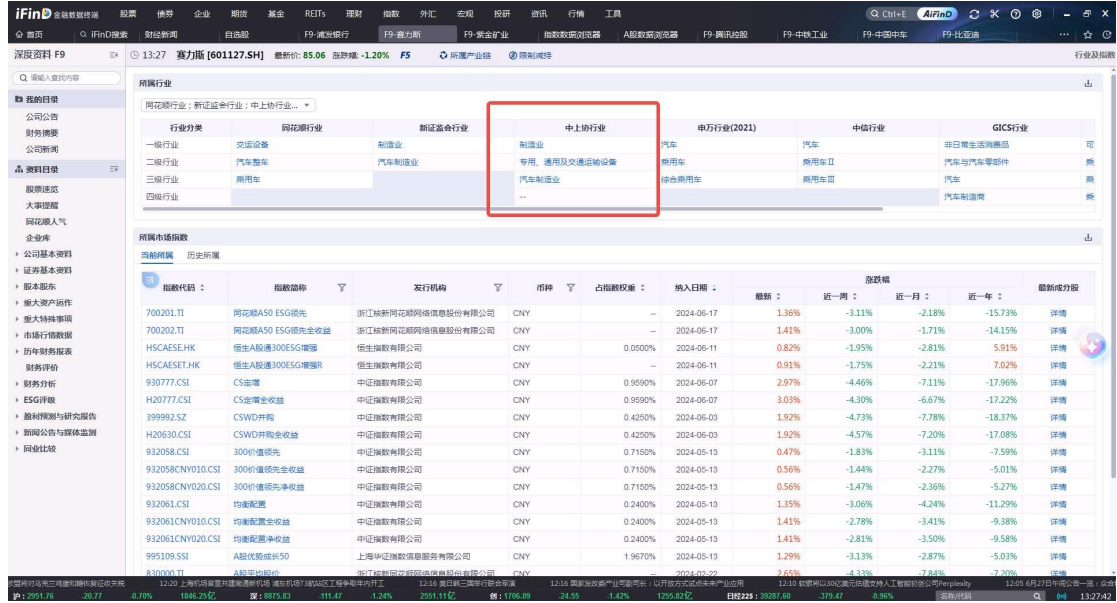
iFinD 金融数据终端 股票 债券 企业 期货 基金 REITs 理财 指数 外汇 宏观 投研 资讯 行情 工具

Q Ctrl+E AiFinD

命首页 Q iFinD搜索 财经新闻 自选股 F9-浦发银行 F9-赛力斯 F9-紫金矿业 指数数据浏览器 A股数据浏览器 F9-腾讯控股 F9-中铁工业 F9-中国中车 F9-比亚迪

深度资料 F9 13:27 赛力斯 [601127.SH] 最新价: 85.06 涨跌幅: -1.20% F5 所属产业链 限制减持 行业及指数

Q 请输入搜索内容

我的目录
公司公告
财务摘要
公司新闻

资料目录
股票速览
大事提醒
同花顺人气
企业库
公司基本资料
证券基本资料
股本股东
重大资产运作
重大特殊事项
市场行情数据
历年财务报表
财务评价
财务分析
ESG评级
盈利预测与研究报告
新闻公告与媒体监测
同业比较

所属行业

同花顺行业；新证监会行业；中上协行业...

| 行业分类 | 同花顺行业 | 新证监会行业 | 中上协行业 | 申万行业(2021) | 中信行业 | GICS行业 |
|---|---|---|---|---|---|---|
| 一级行业 | 交运设备 | 制造业 | 制造业 | 汽车 | 汽车 | 非日常生活消费品 |
| 二级行业 | 汽车整车 | 汽车制造业 | 专用、通用及交通运输设备 | 乘用车 | 乘用车Ⅱ | 汽车与汽车零部件 |
| 三级行业 | 乘用车 |  | 汽车制造业 | 综合乘用车 | 乘用车Ⅲ | 汽车 |
| 四级行业 |  |  | -- |  |  | 汽车制造商 |

所属市场指数

当前所属 历史所属

| 指数代码 | 指数简称 | 发行机构 | 币种 | 占指数权重 | 纳入日期 | 最新 | 近一周 | 近一月 | 近一年 | 最新成分股 |
|---|---|---|---|---|---|---|---|---|---|---|
| 700201.TI | 同花顺A50 ESG领先 | 浙江核新同花顺网络信息股份有限公司 | CNY | -- | 2024-06-17 | 1.36% | -3.11% | -2.18% | -15.73% | 详情 |
| 700202.TI | 同花顺A50 ESG领先全收益 | 浙江核新同花顺网络信息股份有限公司 | CNY | -- | 2024-06-17 | 1.41% | -3.00% | -1.71% | -14.15% | 详情 |
| HSCAESE.HK | 恒生A股通300ESG增强 | 恒生指数有限公司 | CNY | 0.0500% | 2024-06-11 | 0.82% | -1.95% | -2.81% | 5.91% | 详情 |
| HSCAESET.HK | 恒生A股通300ESG增强R | 恒生指数有限公司 | CNY | -- | 2024-06-11 | 0.91% | -1.75% | -2.21% | 7.02% | 详情 |
| 930777.CSI | CS宏增 | 中证指数有限公司 | CNY | 0.9590% | 2024-06-07 | 2.97% | -4.46% | -7.11% | -17.96% | 详情 |
| H20777.CSI | CS宏增全收益 | 中证指数有限公司 | CNY | 0.9590% | 2024-06-07 | 3.03% | -4.30% | -6.67% | -17.22% | 详情 |
| 399992.SZ | CSWD并购 | 中证指数有限公司 | CNY | 0.4250% | 2024-06-03 | 1.92% | -4.73% | -7.78% | -18.37% | 详情 |
| H20630.CSI | CSWD并购全收益 | 中证指数有限公司 | CNY | 0.4250% | 2024-06-03 | 1.92% | -4.57% | -7.20% | -17.08% | 详情 |
| 932058.CSI | 300价值领先 | 中证指数有限公司 | CNY | 0.7150% | 2024-05-13 | 0.47% | -1.83% | -3.11% | -7.59% | 详情 |
| 932058CNY010.CSI | 300价值领先全收益 | 中证指数有限公司 | CNY | 0.7150% | 2024-05-13 | 0.56% | -1.44% | -2.27% | -5.01% | 详情 |
| 932058CNY020.CSI | 300价值领先净收益 | 中证指数有限公司 | CNY | 0.7150% | 2024-05-13 | 0.56% | -1.47% | -2.36% | -5.27% | 详情 |
| 932061.CSI | 均衡配置 | 中证指数有限公司 | CNY | 0.2400% | 2024-05-13 | 1.35% | -3.06% | -4.24% | -11.29% | 详情 |
| 932061CNY010.CSI | 均衡配置全收益 | 中证指数有限公司 | CNY | 0.2400% | 2024-05-13 | 1.41% | -2.78% | -3.41% | -9.38% | 详情 |
| 932061CNY020.CSI | 均衡配置净收益 | 中证指数有限公司 | CNY | 0.2400% | 2024-05-13 | 1.41% | -2.81% | -3.50% | -9.58% | 详情 |
| 995109.SSI | A股优势成长50 | 上海华证指数信息服务有限公司 | CNY | 1.9670% | 2024-05-13 | 1.29% | -3.13% | -2.87% | -5.03% | 详情 |
| 830000.TI | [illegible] | 浙江核新同花顺网络信息股份有限公司 | CNY | -- | 2024-02-22 | 2.65% | -4.33% | -7.84% | -7.20% | 详情 |

沪: 2951.76 -20.77 -0.70% 1846.25亿 深: 8875.83 -111.47 -1.24% 2551.11亿 创: 1706.09 -24.55 -1.42% 1255.82亿 日经225: 39287.60 -379.47 -0.96% 13:27:42